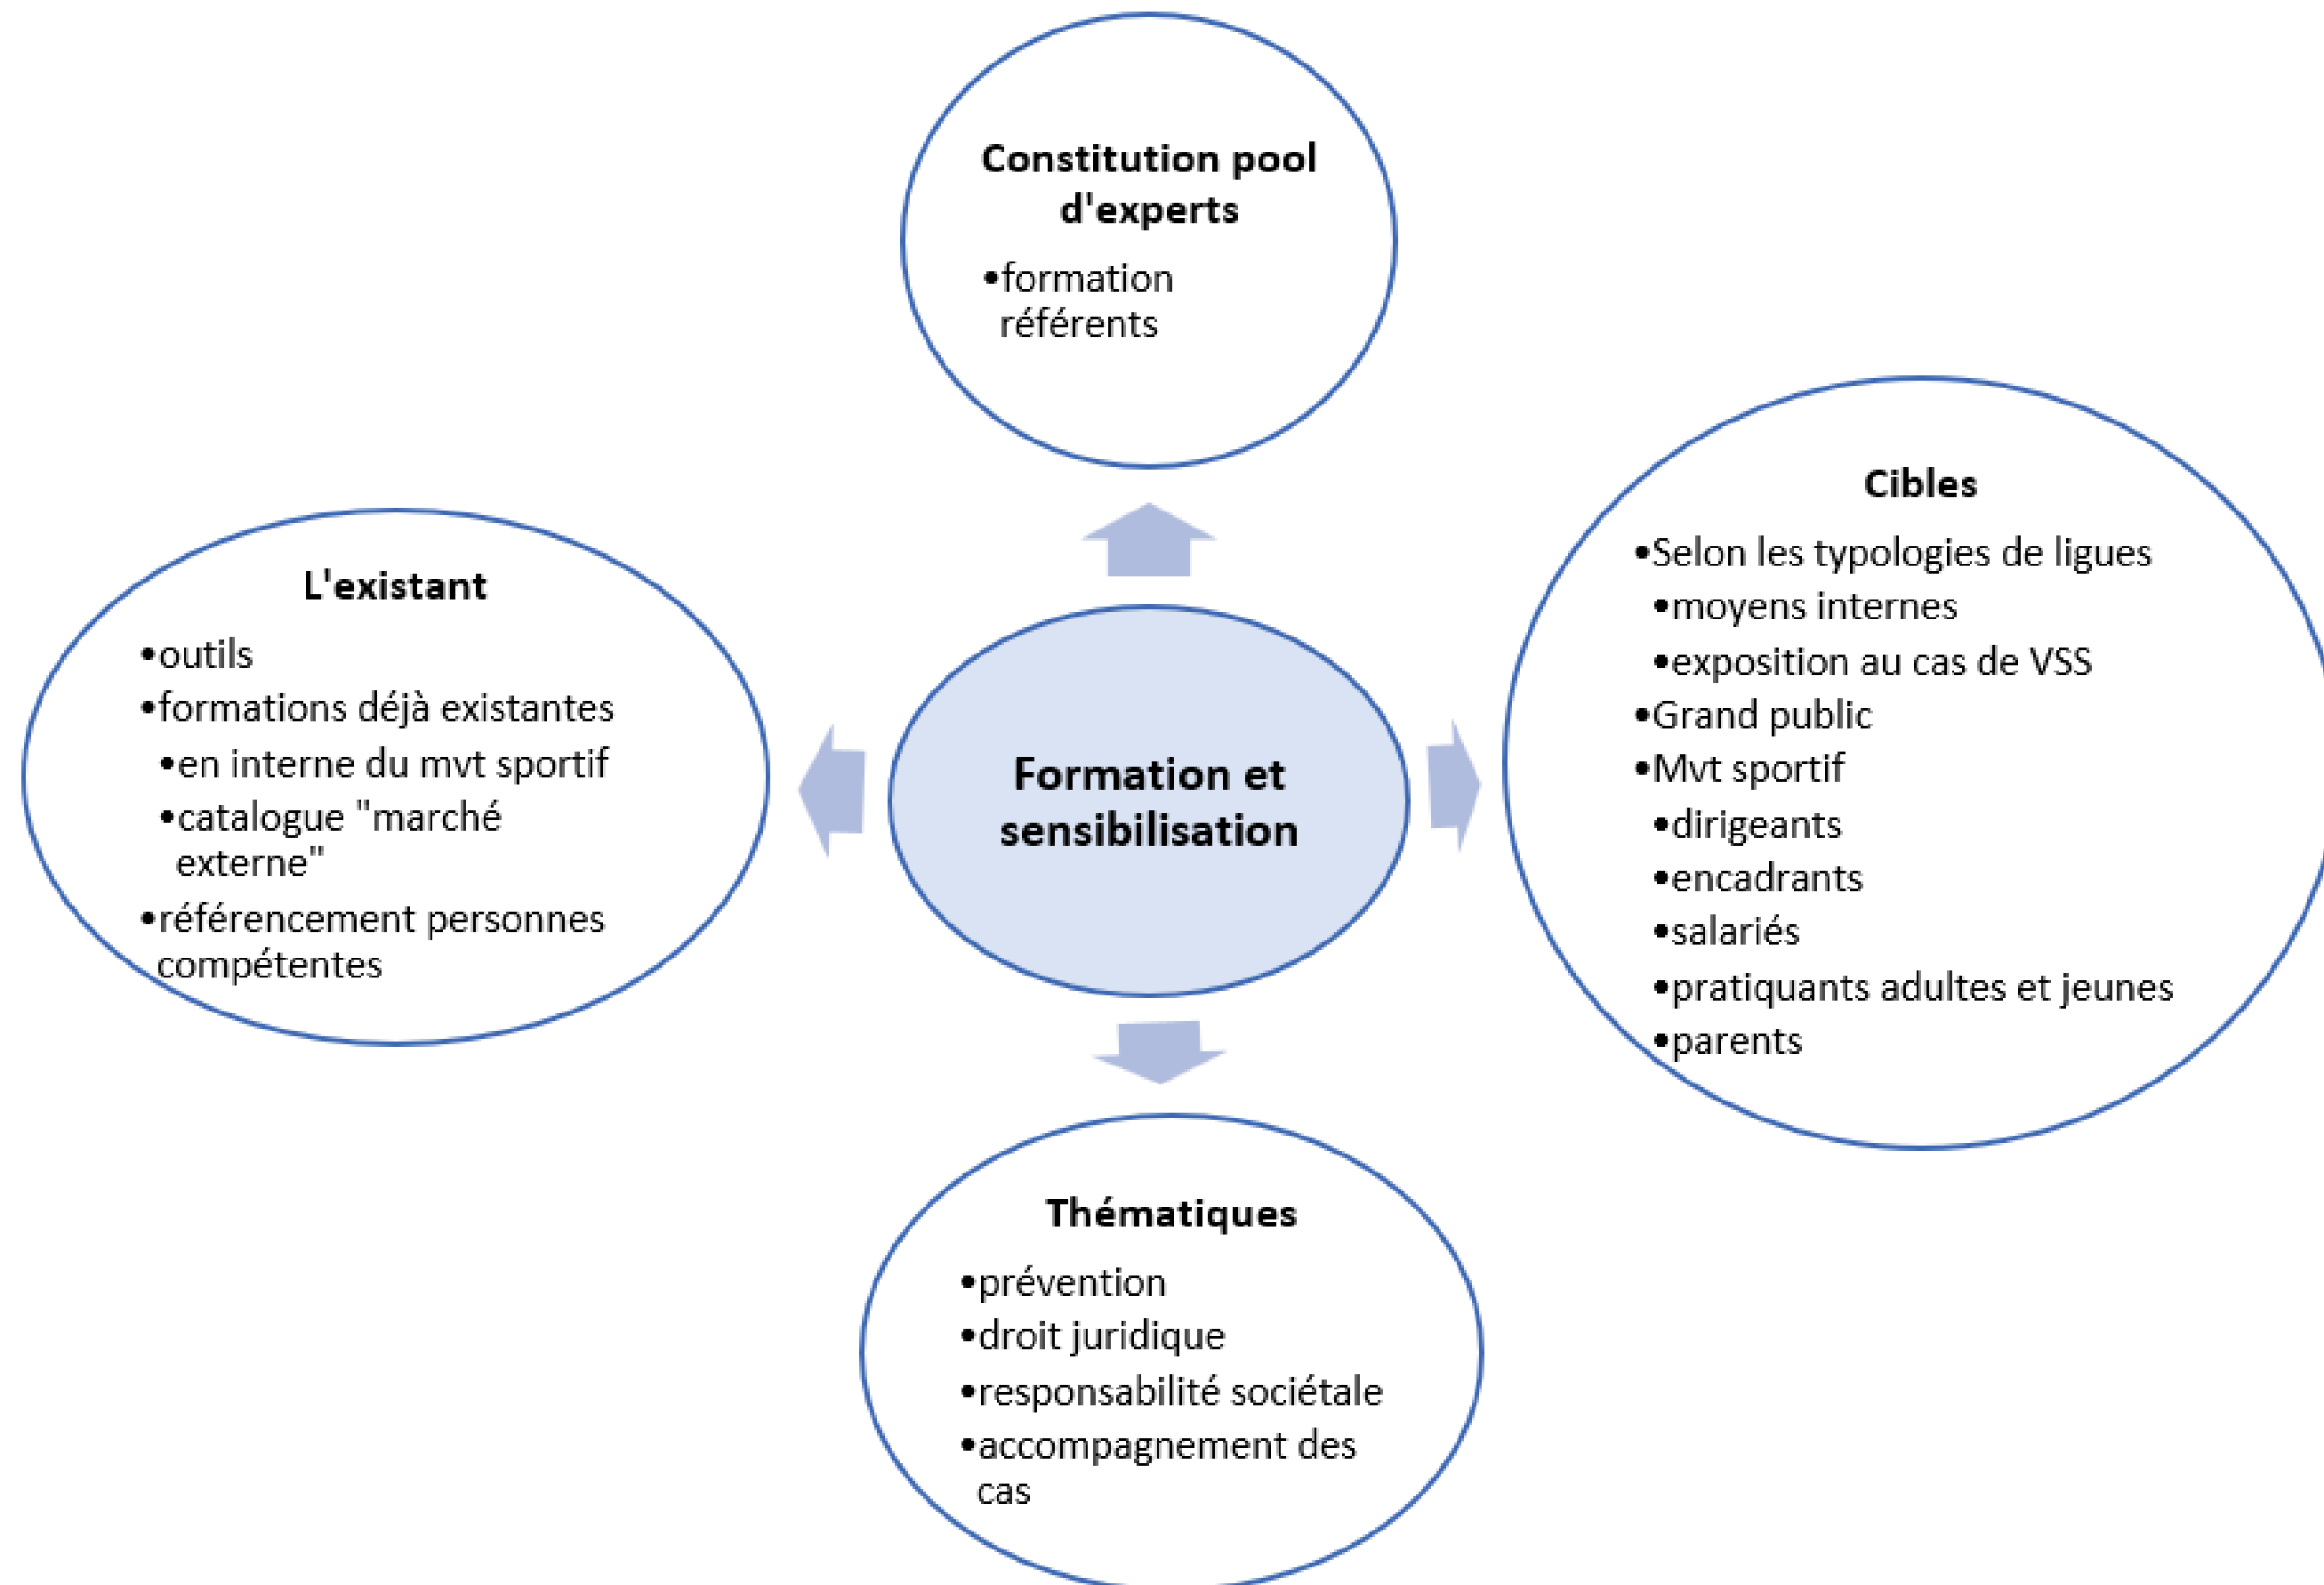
Constitution pool d'experts
•formation référents

L'existant
•outils
•formations déjà existantes
•en interne du mvt sportif
•catalogue "marché externe"
•référencement personnes compétentes

Formation et sensibilisation

Cibles
•Selon les typologies de ligues
•moyens internes
•exposition au cas de VSS
•Grand public
•Mvt sportif
•dirigeants
•encadrants
•salariés
•pratiquants adultes et jeunes
•parents

Thématiques
•prévention
•droit juridique
•responsabilité sociétale
•accompagnement des cas